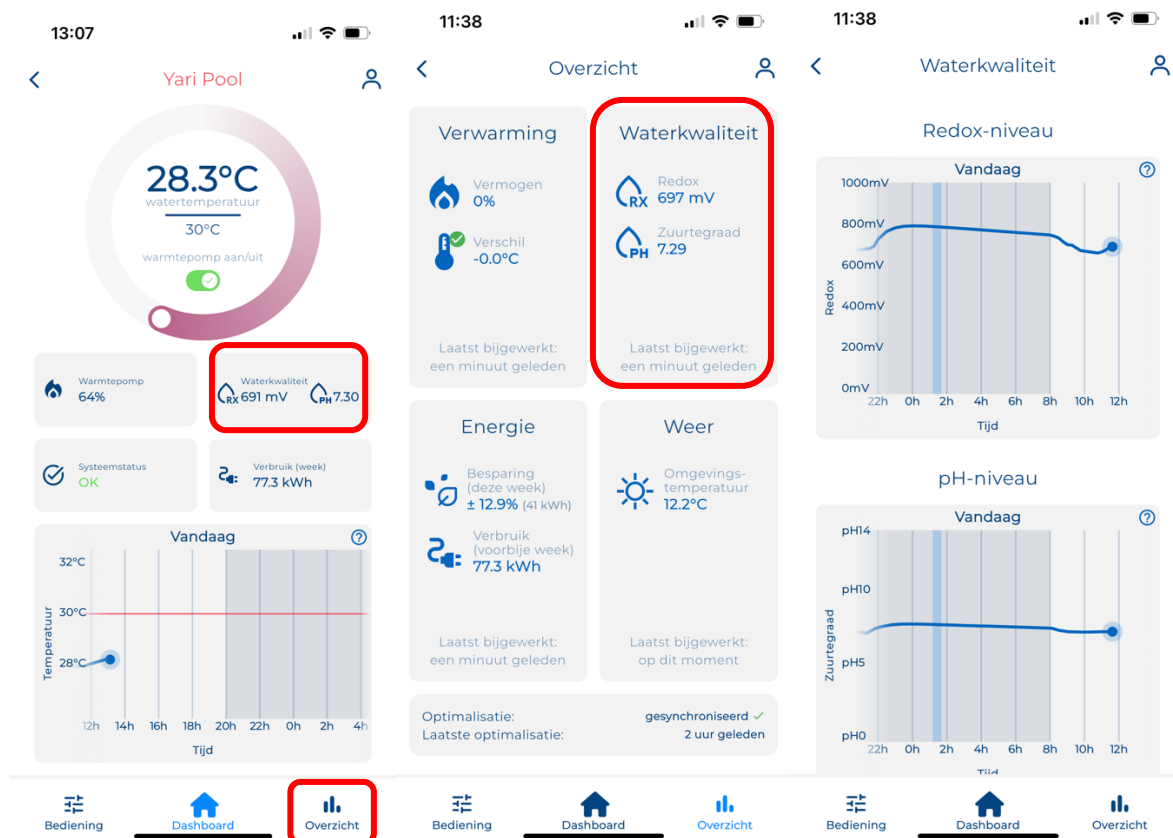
13:07

Yari Pool

28.3°C
watertemperatuur
30°C
warmtepomp aan/uit

Warmtepomp
64%

Waterkwaliteit
RX 691 mV PH 7.30

Systeemstatus
OK

Verbruik (week)
77.3 kWh

Vandaag
32°C
30°C
28°C
Temperatuur
12h 14h 16h 18h 20h 22h 0h 2h 4h
Tijd

Bediening Dashboard Overzicht

11:38

Overzicht

Verwarming
Vermogen
0%
Verschil
-0.0°C
Laatst bijgewerkt: een minuut geleden

Waterkwaliteit
RX Redox
697 mV
PH Zuurtegraad
7.29
Laatst bijgewerkt: een minuut geleden

Energie
Besparing (deze week)
± 12.9% (41 kWh)
Verbruik (voorbije week)
77.3 kWh
Laatst bijgewerkt: een minuut geleden

Weer
Omgevings-temperatuur
12.2°C
Laatst bijgewerkt: op dit moment

Optimalisatie: gesynchroniseerd ✓
Laatste optimalisatie: 2 uur geleden

Bediening Dashboard Overzicht

11:38

Waterkwaliteit

Redox-niveau
Vandaag
1000mV
800mV
600mV
400mV
200mV
0mV
Redox
22h 0h 2h 4h 6h 8h 10h 12h
Tijd

pH-niveau
Vandaag
pH14
pH10
pH5
pH0
Zuurtegraad
22h 0h 2h 4h 6h 8h 10h 12h
Tijd

Bediening Dashboard Overzicht